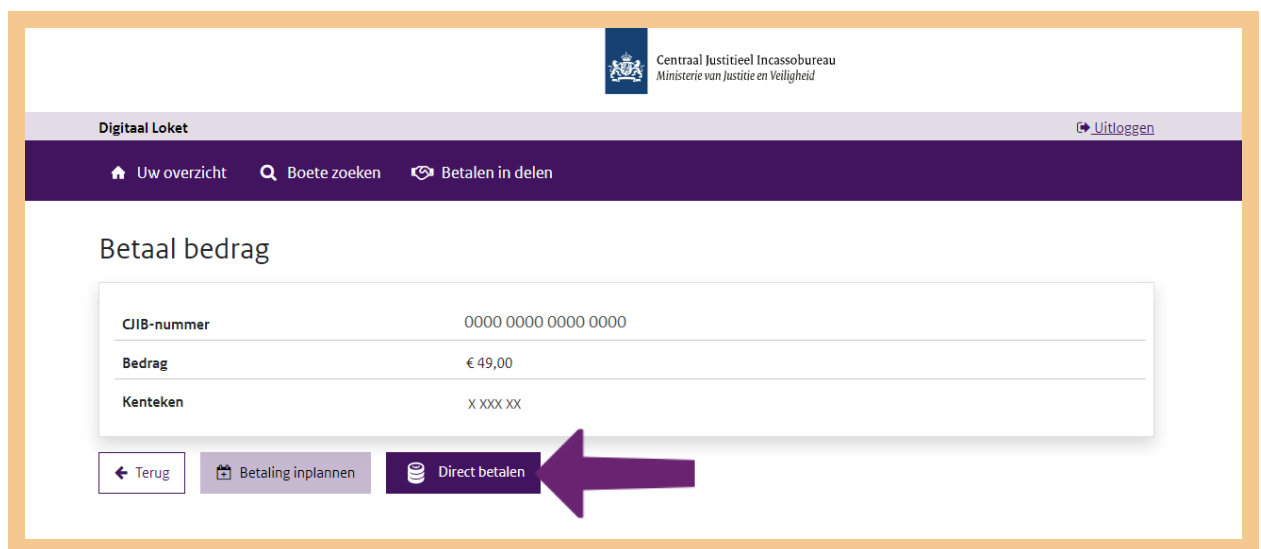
Centraal Justitieel Incassobureau
Ministerie van Justitie en Veiligheid

Digitaal Loket

Uitloggen

Uw overzicht Boete zoeken Betalen in delen

Betaal bedrag

| | |
|---|---|
| CJIB-nummer | 0000 0000 0000 0000 |
| Bedrag | € 49,00 |
| Kenteken | X XXX XX |

Terug Betaling inplannen Direct betalen